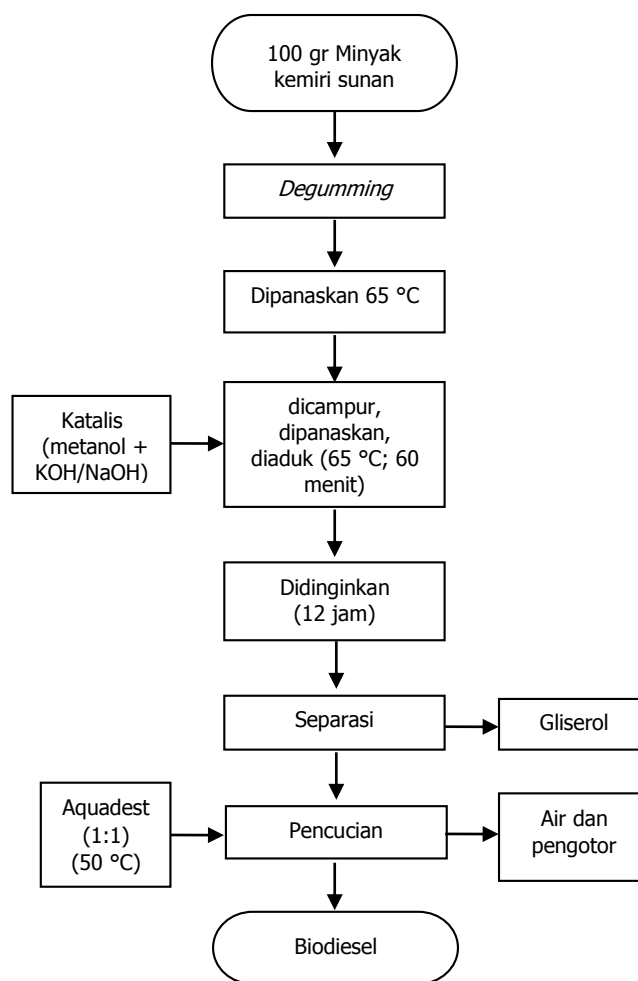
100 gr Minyak kemiri sunan

*Degumming*

Dipanaskan 65 °C

Katalis (metanol + KOH/NaOH)

dicampur, dipanaskan, diaduk (65 °C; 60 menit)

Didinginkan (12 jam)

Separasi

Gliserol

Aquadest (1:1) (50 °C)

Pencucian

Air dan pengotor

Biodiesel